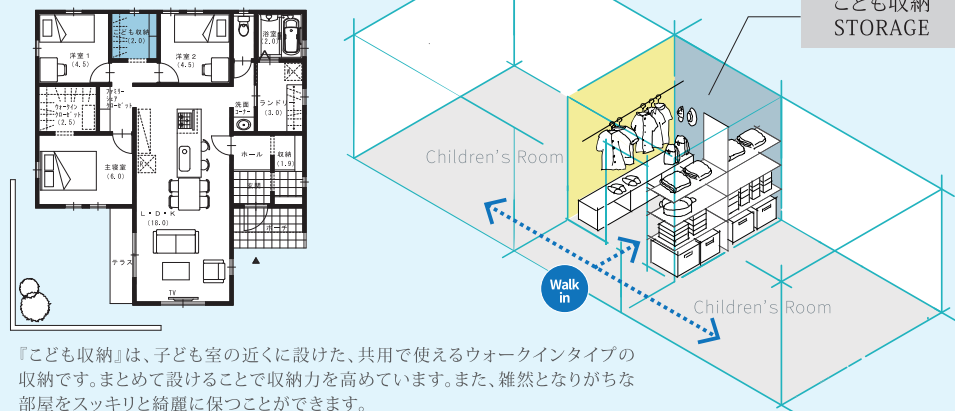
洋室1 (4.5)
こども収納 (2.0)
洋室2 (4.5)
浴室 (2.0)
ファミリークローゼット
ウォークインクローゼット (2.5)
洗面コーナー
ランドリー (3.0)
主寝室 (6.0)
ホール
収納 (1.9)
玄関
L・D・K (18.0)
ポーチ
テラス
TV

こども収納
STORAGE
Children's Room
Walk in
Children's Room

『こども収納』は、子ども室の近くに設けた、共用で使えるウォークインタイプの収納です。まとめて設けることで収納力を高めています。また、雑然となりがちな部屋をスッキリと綺麗に保つことができます。